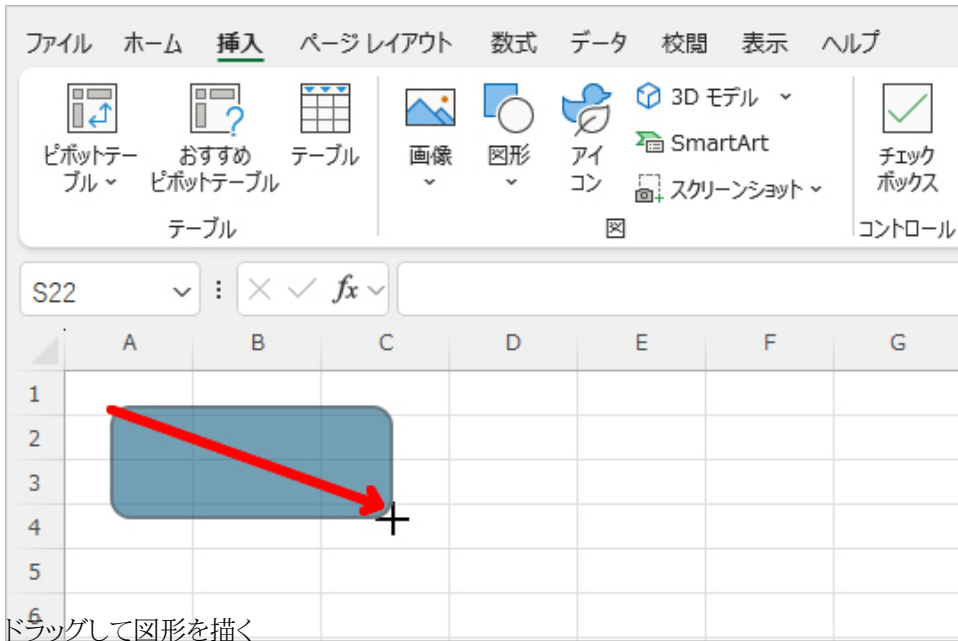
ファイル ホーム 挿入 ページ レイアウト 数式 データ 校閲 表示 ヘルプ

ピボットテーブル
おすすめピボットテーブル
テーブル
テーブル

画像
図形
アイコン
3D モデル
SmartArt
スクリーンショット
図

チェックボックス
コントロール

S22

| | A | B | C | D | E | F | G |
|---|---|---|---|---|---|---|---|
| 1 | | | | | | | |
| 2 | | | | | | | |
| 3 | | | | | | | |
| 4 | | | | | | | |
| 5 | | | | | | | |
| 6 | | | | | | | |

ドラッグして図形を描く